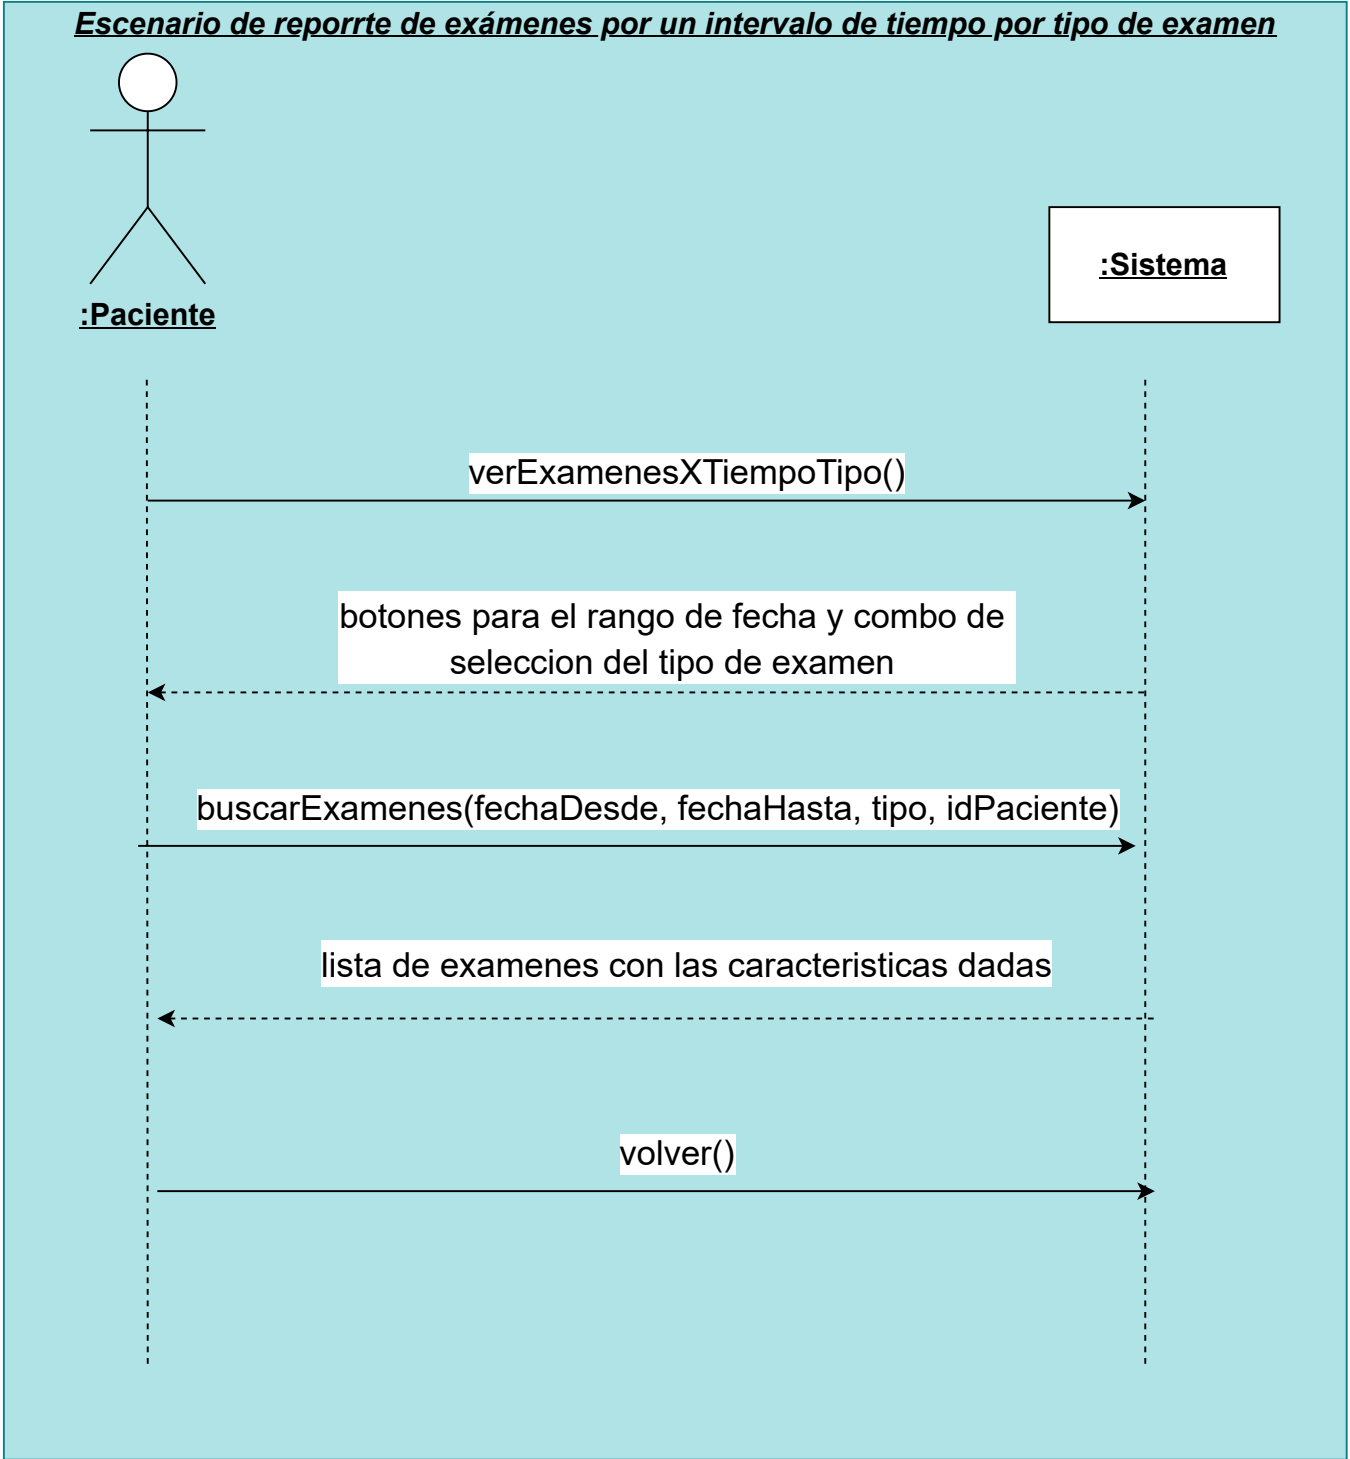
Escenario de reporrte de exámenes por un intervalo de tiempo por tipo de examen

:Paciente

:Sistema

verExamenesXTiempoTipo()

botones para el rango de fecha y combo de seleccion del tipo de examen

buscarExamenes(fechaDesde, fechaHasta, tipo, idPaciente)

lista de examenes con las caracteristicas dadas

volver()